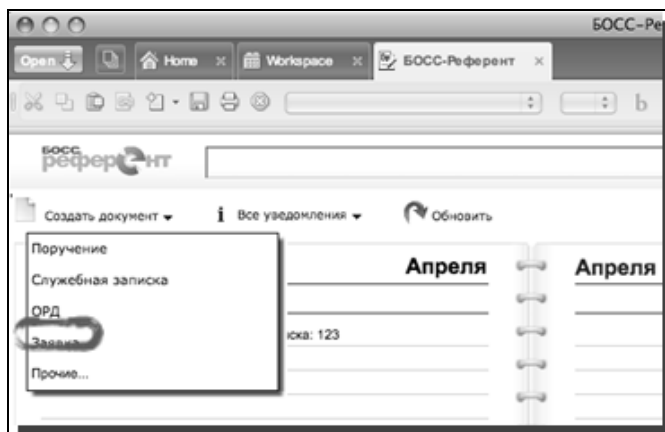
БОСС-Ре

Open | Home × | Workspace × | БОСС-Референт ×

b

босс референт

Создать документ ▾ | Все уведомления ▾ | Обновить

Поручение
Служебная записка
ОРД
Заявка
Прочие...

Апреля

иска: 123

Апреля